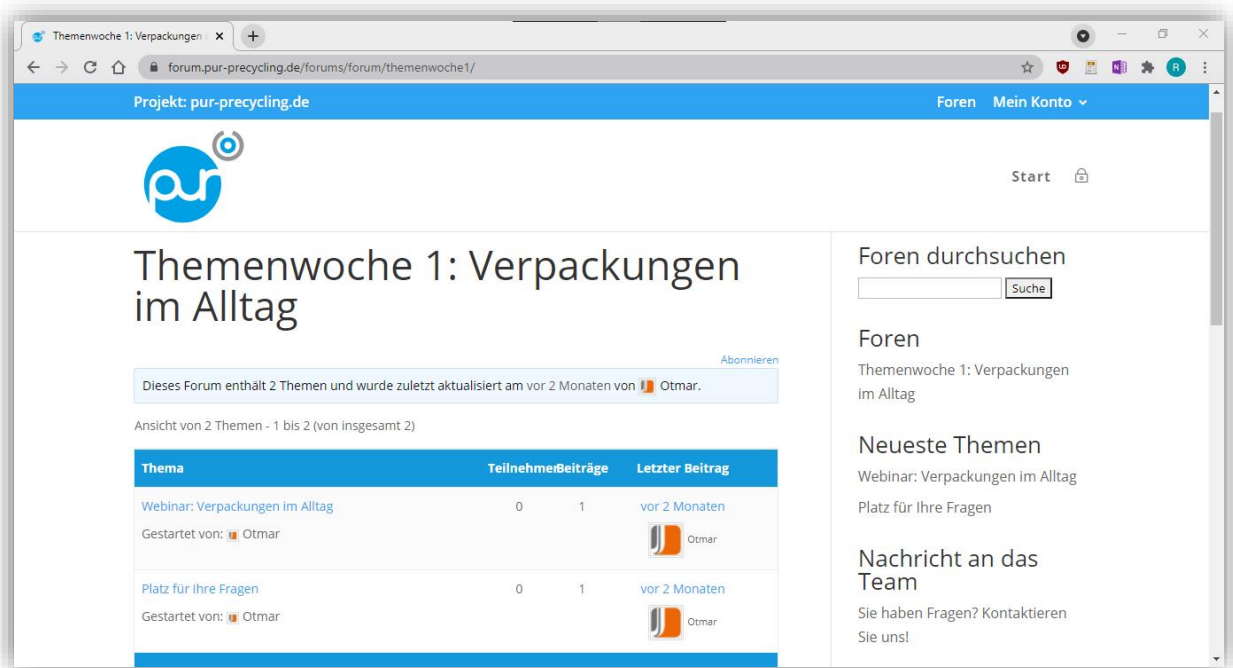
Themenwoche 1: Verpackungen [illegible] ×

forum.pur-precycling.de/forums/forum/themenwoche1/

Projekt: pur-precycling.de

Foren Mein Konto

pur

Start

Themenwoche 1: Verpackungen im Alltag

Abonnieren

Dieses Forum enthält 2 Themen und wurde zuletzt aktualisiert am vor 2 Monaten von Otmar.

Ansicht von 2 Themen - 1 bis 2 (von insgesamt 2)

| Thema | TeilnehmerBeiträge | | Letzter Beitrag |
|---|---|---|---|
| Webinar: Verpackungen im Alltag<br>Gestartet von: Otmar | 0 | 1 | vor 2 Monaten<br>Otmar |
| Platz für Ihre Fragen<br>Gestartet von: Otmar | 0 | 1 | vor 2 Monaten<br>Otmar |

Foren durchsuchen

Suche

Foren

Themenwoche 1: Verpackungen im Alltag

Neueste Themen

Webinar: Verpackungen im Alltag

Platz für Ihre Fragen

Nachricht an das Team

Sie haben Fragen? Kontaktieren Sie uns!